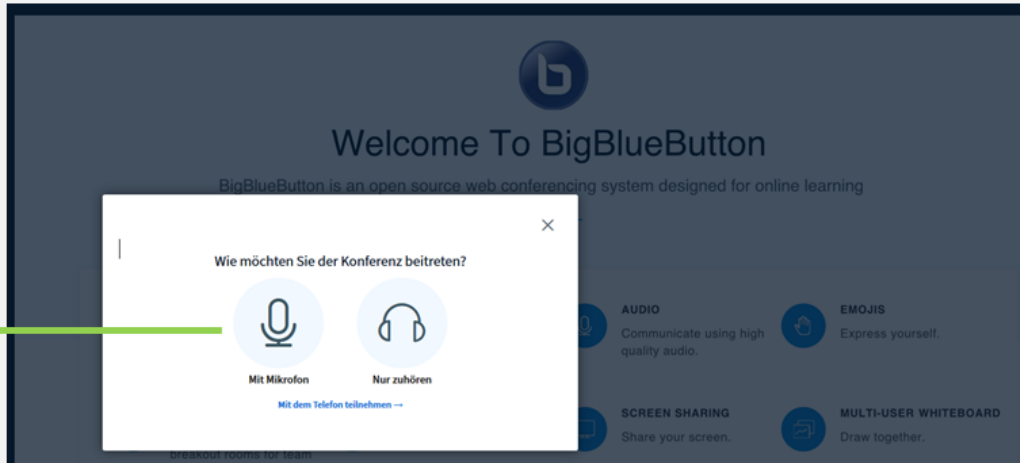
Welcome To BigBlueButton

BigBlueButton is an open source web conferencing system designed for online learning

Wie möchten Sie der Konferenz beitreten?

Mit Mikrofon

Nur zuhören

Mit dem Telefon teilnehmen →

AUDIO
Communicate using high quality audio.

EMOJIS
Express yourself.

SCREEN SHARING
Share your screen.

MULTI-USER WHITEBOARD
Draw together.

breakout rooms for team